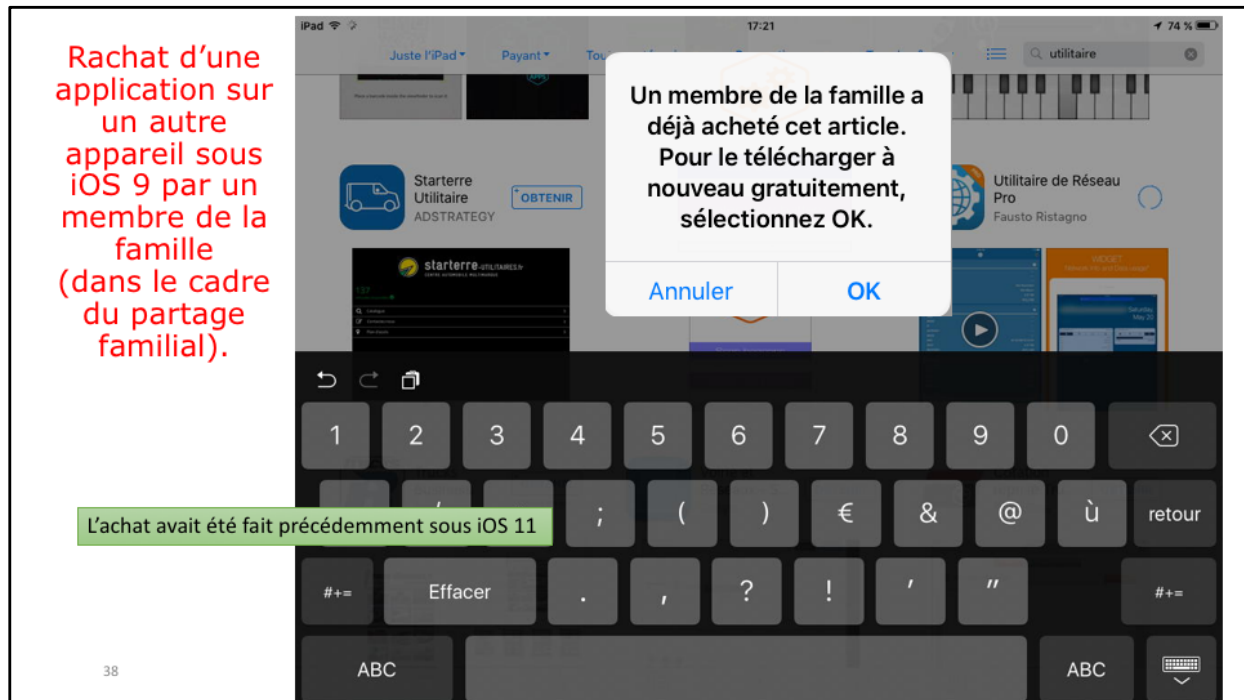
Rachat d'une application sur un autre appareil sous iOS 9 par un membre de la famille (dans le cadre du partage familial).

iPad 17:21 74 %

Juste l'iPad Payant Tou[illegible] utilitaire

Starterre Utilitaire ADSTRATEGY OBTENIR

starterre

Utilitaire de Réseau Pro Fausto Ristagno

Un membre de la famille a déjà acheté cet article. Pour le télécharger à nouveau gratuitement, sélectionnez OK.

Annuler OK

1 2 3 4 5 6 7 8 9 0

; ( ) € & @ ù retour

#+= Effacer . , ? ! ' " #+=

ABC ABC

L'achat avait été fait précédemment sous iOS 11

38